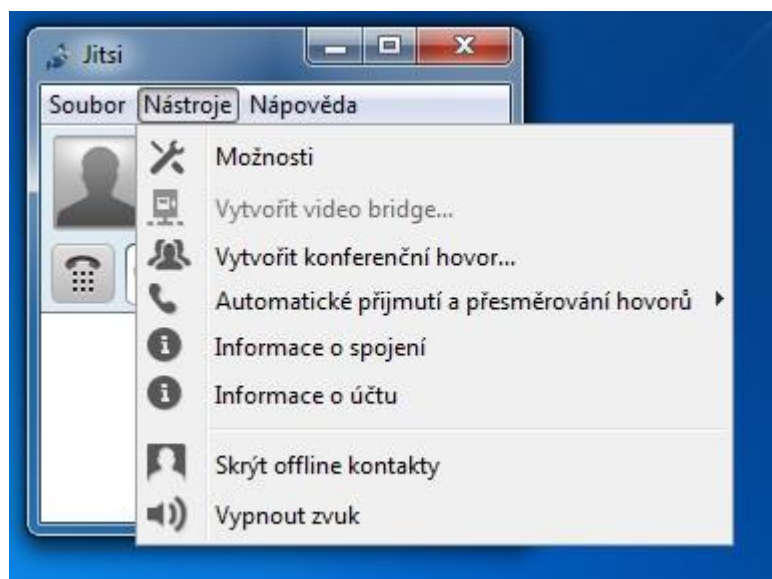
Jitsi

Soubor Nástroje Nápověda

Možnosti
Vytvořit video bridge...
Vytvořit konferenční hovor...
Automatické přijmutí a přesměrování hovorů
Informace o spojení
Informace o účtu
Skrýt offline kontakty
Vypnout zvuk